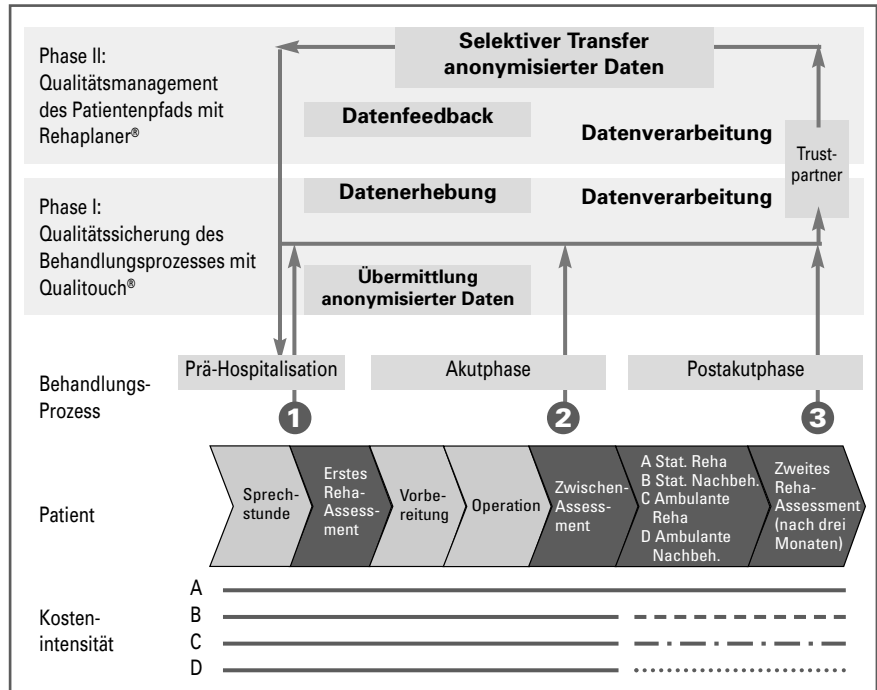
Phase II: Qualitätsmanagement des Patientenpfads mit Rehaplaner®

Selektiver Transfer anonymisierter Daten

Datenfeedback

Datenverarbeitung

Trustpartner

Phase I: Qualitätssicherung des Behandlungsprozesses mit Qualitouch®

Datenerhebung

Datenverarbeitung

Übermittlung anonymisierter Daten

Behandlungs-Prozess

Prä-Hospitalisation

Akutphase

Postakutphase

1

2

3

Patient

Sprechstunde

Erstes Reha-Assessment

Vorbereitung

Operation

Zwischen-Assessment

A Stat. Reha
B Stat. Nachbeh.
C Ambulante Reha
D Ambulante Nachbeh.

Zweites Reha-Assessment (nach drei Monaten)

Kostenintensität

A

B

C

D